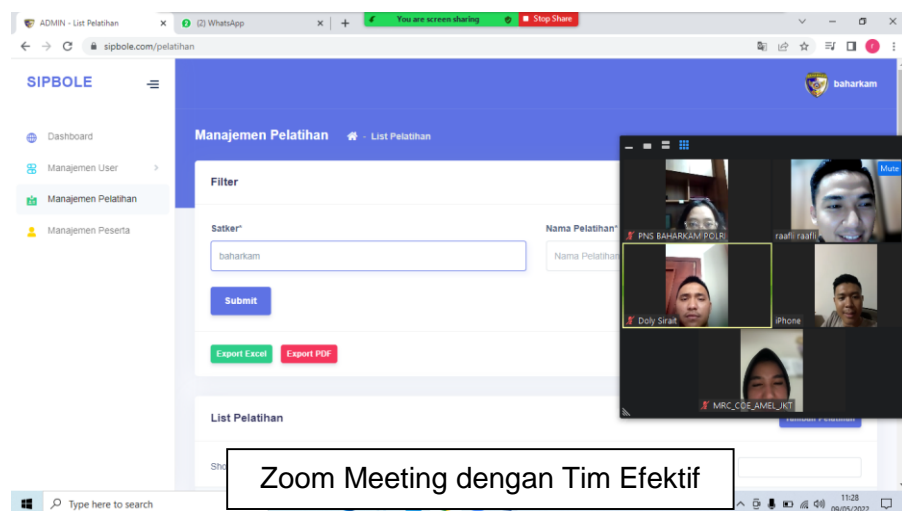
ADMIN - List Pelatihan
(2) WhatsApp
You are screen sharing
Stop Share
sipbole.com/pelatihan

SIPBOLE
baharkam

Dashboard
Manajemen User
Manajemen Pelatihan
Manajemen Peserta

Manajemen Pelatihan - List Pelatihan

Filter

Satker*
baharkam

Nama Pelatihan*
Nama Pelatihan

Submit

Export Excel
Export PDF

List Pelatihan

Sho

Mute
PNS BAHARKAM POLRI
raafli raafli
Doly Sirait
iPhone
MRC_CQE_AMEL_JKT

Zoom Meeting dengan Tim Efektif

Type here to search
11:28
09/05/2022